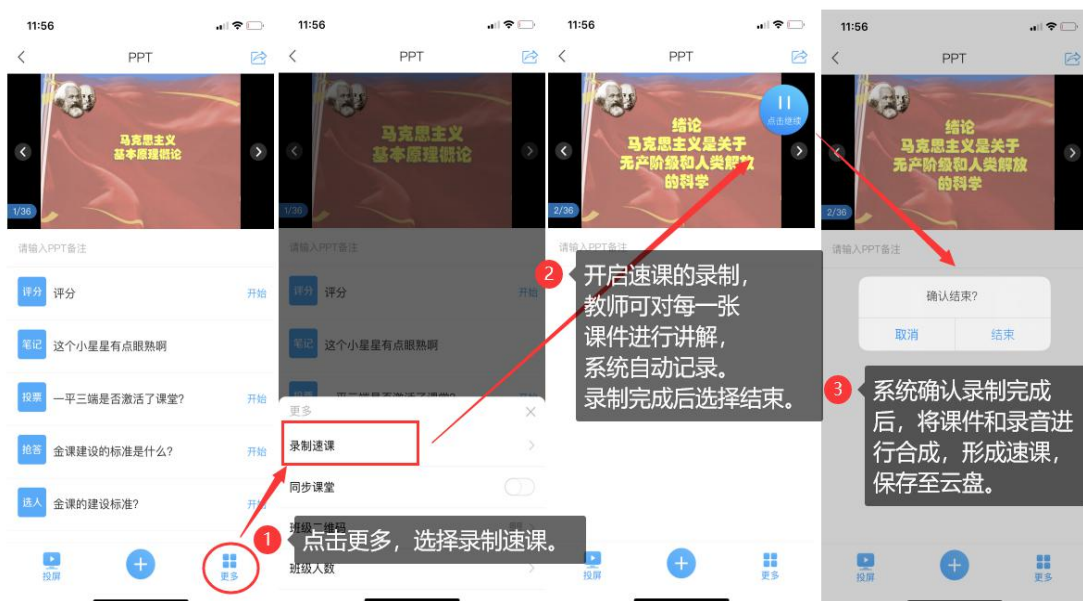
11:56

PPT

马克思主义
基本原理概论

1/36

请输入PPT备注

评分 评分 开始

笔记 这个小星星有点眼熟啊

投票 一平三端是否激活了课堂? 开始

抢答 金课建设的标准是什么? 开始

选人 金课的建设标准? 开始

投屏 更多

11:56

PPT

马克思主义
基本原理概论

1/36

请输入PPT备注

评分 评分 开始

笔记 这个小星星有点眼熟啊

更多

录制速课

同步课堂

班级二维码

班级人数

1 点击更多，选择录制速课。

11:56

PPT

绪论
马克思主义是关于
无产阶级和人类解放
的科学

点击继续

2/36

请输入PPT备注

2 开启速课的录制，教师可对每一张课件进行讲解，系统自动记录。录制完成后选择结束。

投屏 更多

11:56

PPT

绪论
马克思主义是关于
无产阶级和人类解放
的科学

2/36

请输入PPT备注

确认结束?

取消 结束

3 系统确认录制完成后，将课件和录音进行合成，形成速课，保存至云盘。

投屏 更多